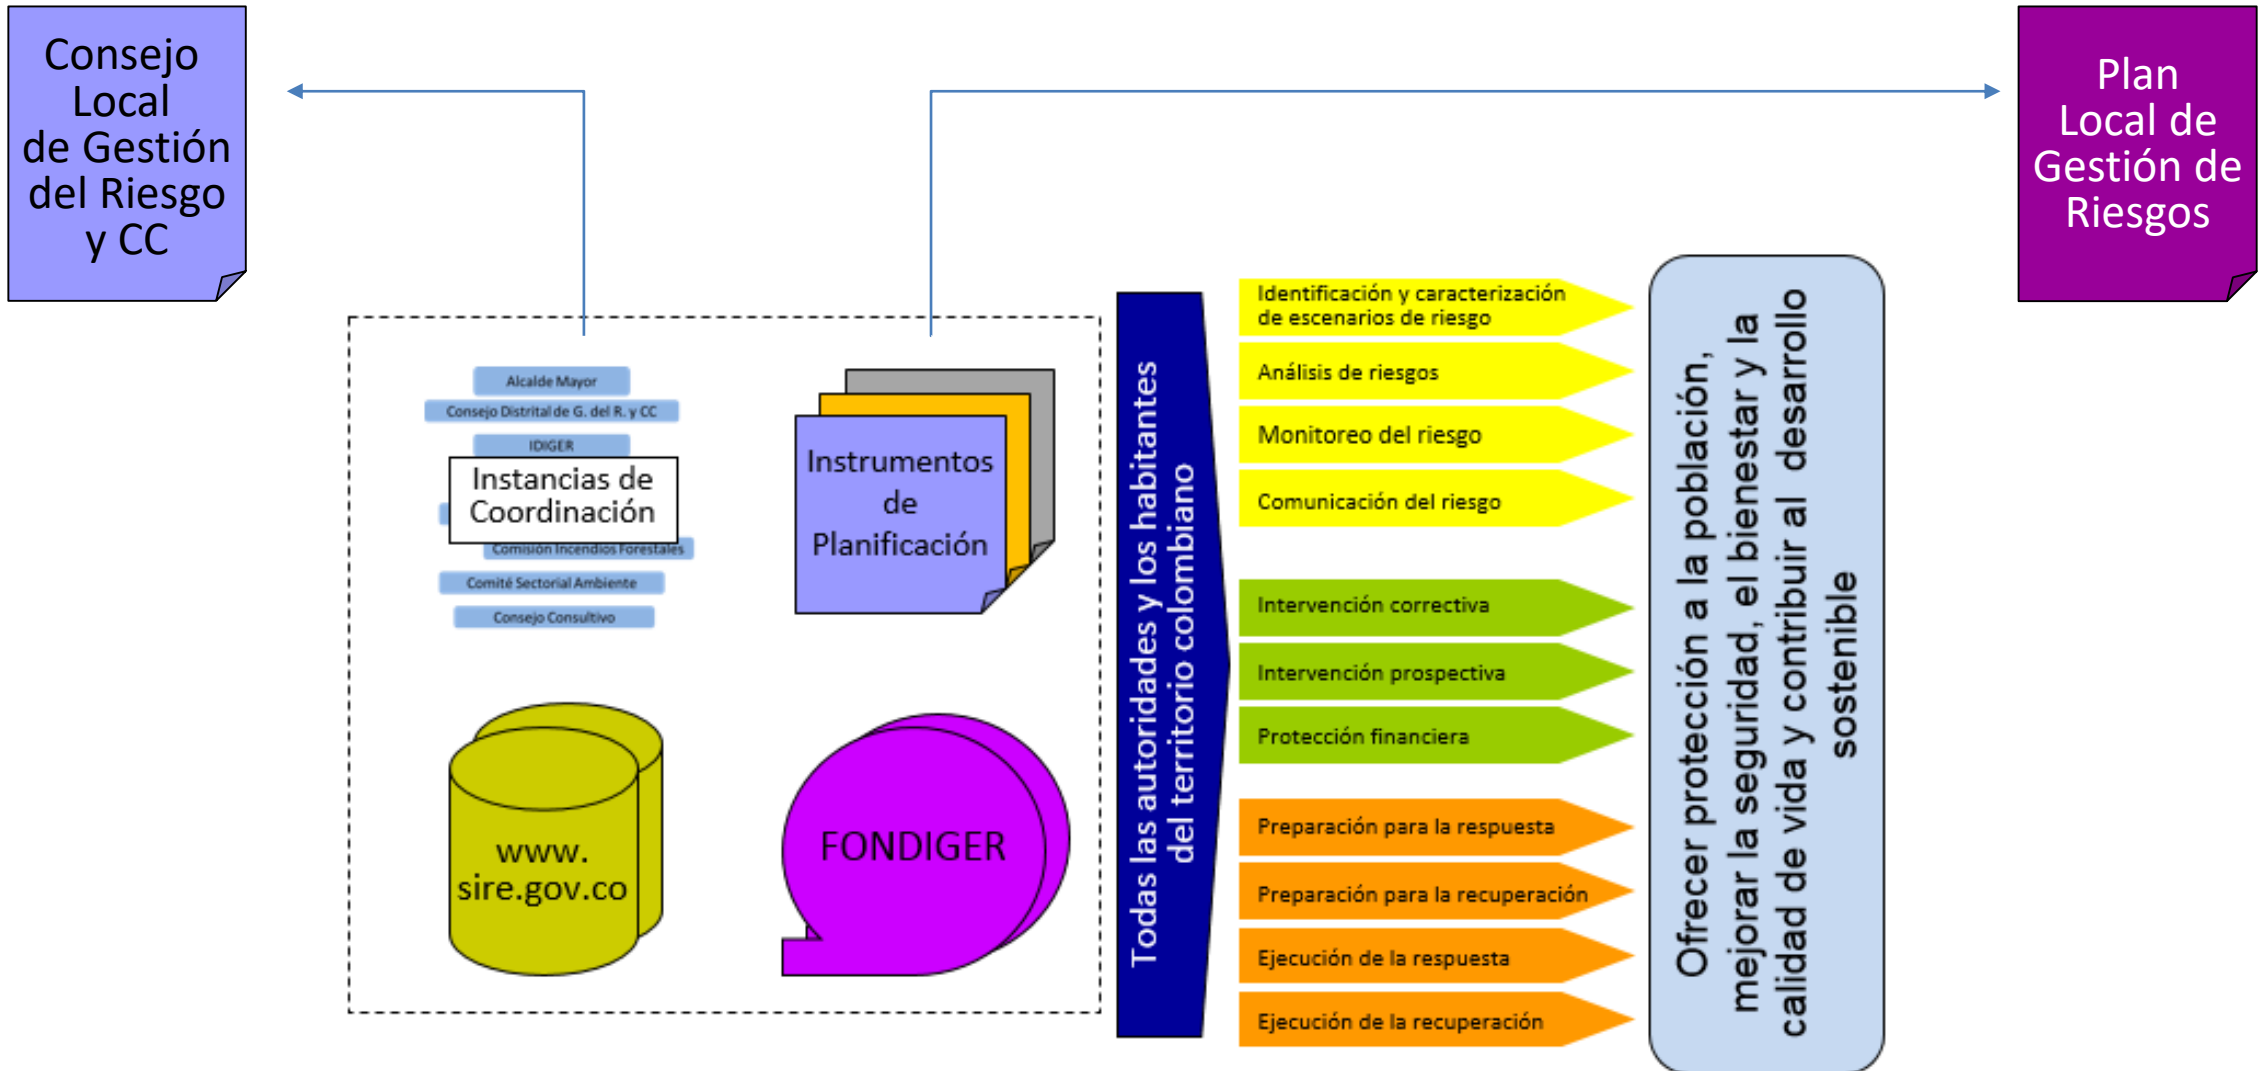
Consejo Local de Gestión del Riesgo y CC

Plan Local de Gestión de Riesgos

Alcalde Mayor

Consejo Distrital de G. del R. y CC

IDIGER

Instancias de Coordinación

Comisión Incendios Forestales

Comité Sectorial Ambiente

Consejo Consultivo

Instrumentos de Planificación

www. sire.gov.co

FONDIGER

Todas las autoridades y los habitantes del territorio colombiano

Identificación y caracterización de escenarios de riesgo

Análisis de riesgos

Monitoreo del riesgo

Comunicación del riesgo

Intervención correctiva

Intervención prospectiva

Protección financiera

Preparación para la respuesta

Preparación para la recuperación

Ejecución de la respuesta

Ejecución de la recuperación

Ofrecer protección a la población, mejorar la seguridad, el bienestar y la calidad de vida y contribuir al desarrollo sostenible